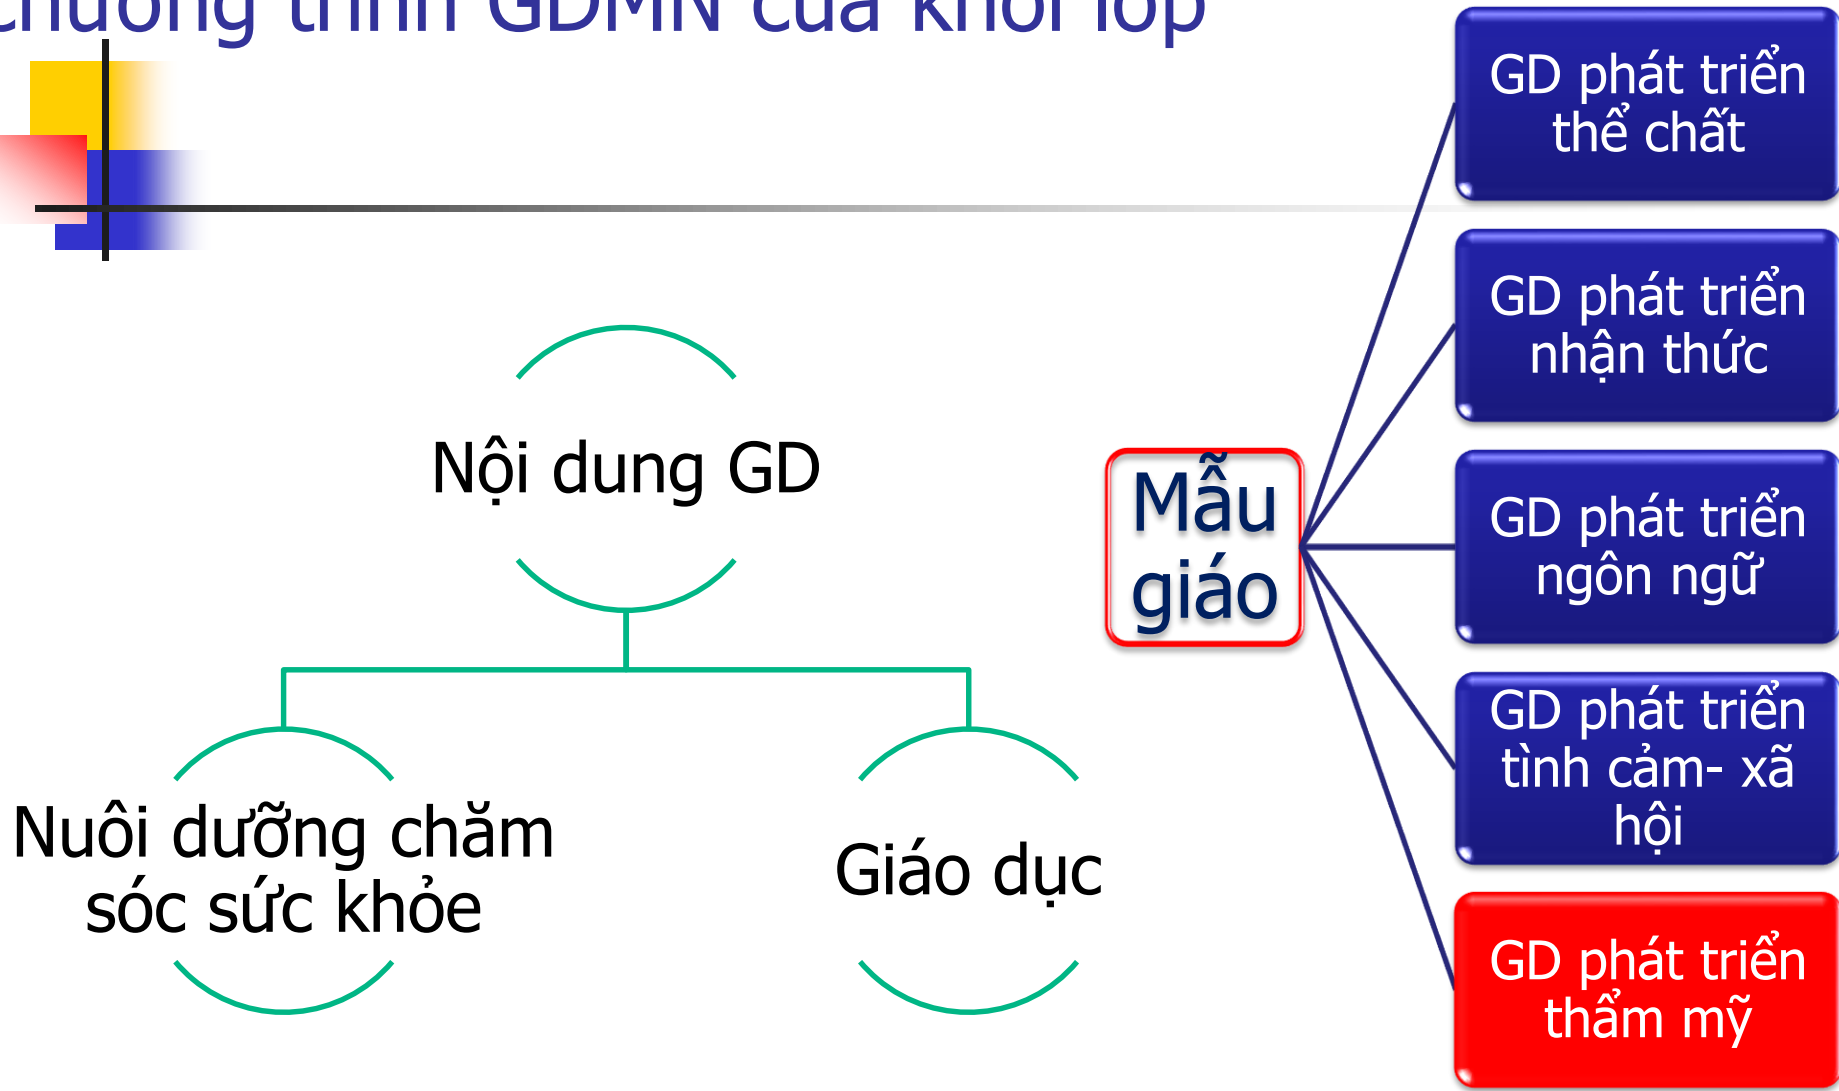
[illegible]hương trình GDMN của khối lớp

Nội dung GD

Nuôi dưỡng chăm sóc sức khỏe

Giáo dục

Mẫu giáo

GD phát triển thể chất

GD phát triển nhận thức

GD phát triển ngôn ngữ

GD phát triển tình cảm- xã hội

GD phát triển thẩm mỹ